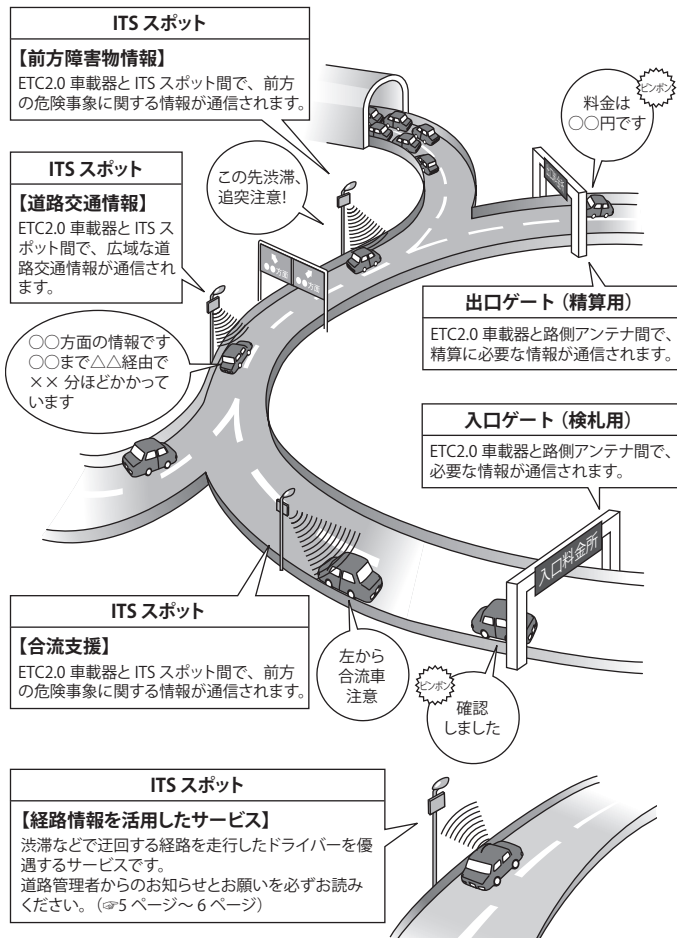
ITS スポット

【前方障害物情報】

ETC2.0 車載器と ITS スポット間で、前方の危険事象に関する情報が通信されます。

ピンポン

料金は○○円です

この先渋滞、追突注意!

ITS スポット

【道路交通情報】

ETC2.0 車載器と ITS スポット間で、広域な道路交通情報が通信されます。

●●方面

●●方面

出口ゲート（精算用）

ETC2.0 車載器と路側アンテナ間で、精算に必要な情報が通信されます。

○○方面の情報です ○○まで△△経由で ×× 分ほどかかっています

入口ゲート（検札用）

ETC2.0 車載器と路側アンテナ間で、必要な情報が通信されます。

入口料金所

ITS スポット

【合流支援】

ETC2.0 車載器と ITS スポット間で、前方の危険事象に関する情報が通信されます。

左から合流車注意

ピンポン

確認しました

ITS スポット

【経路情報を活用したサービス】

渋滞などで迂回する経路を走行したドライバーを優遇するサービスです。
道路管理者からのお知らせとお願いを必ずお読みください。（☞5 ページ～ 6 ページ）